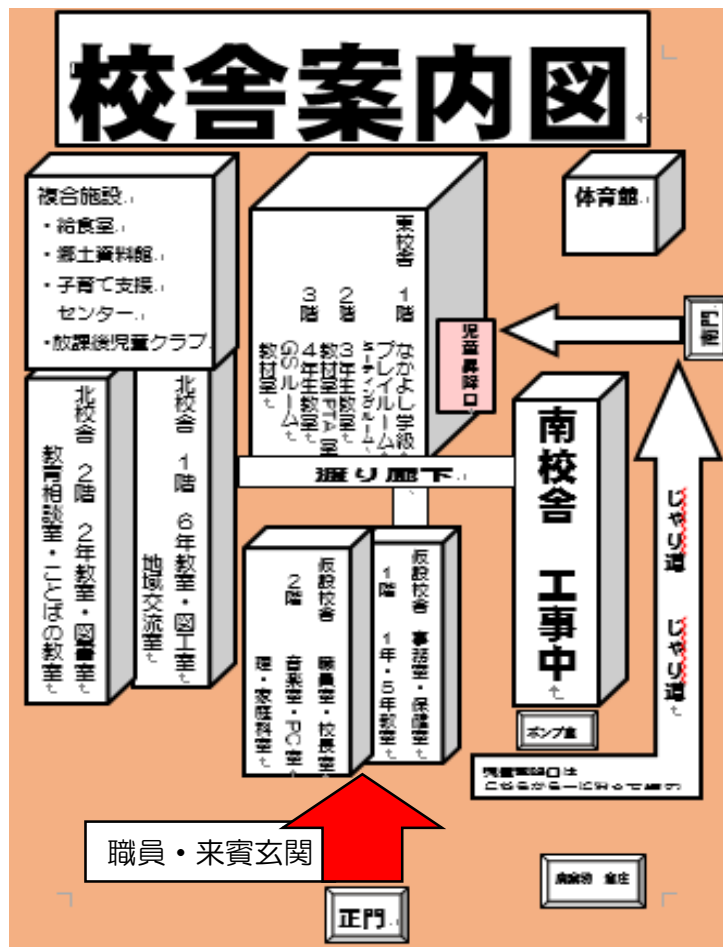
校舎案内図

複合施設
・給食室
・郷土資料館
・子育て支援センター
・放課後児童クラブ

体育館

東校舎
1階 なかよし学級 プレイルーム ミーティングルーム
2階 3年生教室 教材室 PTA室
3階 4年生教室 6のルーム 教材室

児童昇降口

東門

北校舎 2階 2年教室・図書室 教育相談室・ことばの教室

北校舎 1階 6年教室・図工室 地域交流室

渡り廊下

南校舎 工事中

仮設校舎 2階 職員室・校長室 音楽室・PC室 理・家庭科室

仮設校舎 1階 事務室・保健室 1年・5年教室

ポンプ室

じゃり道 じゃり道

児童昇降口は
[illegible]

職員・来賓玄関

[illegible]

正門